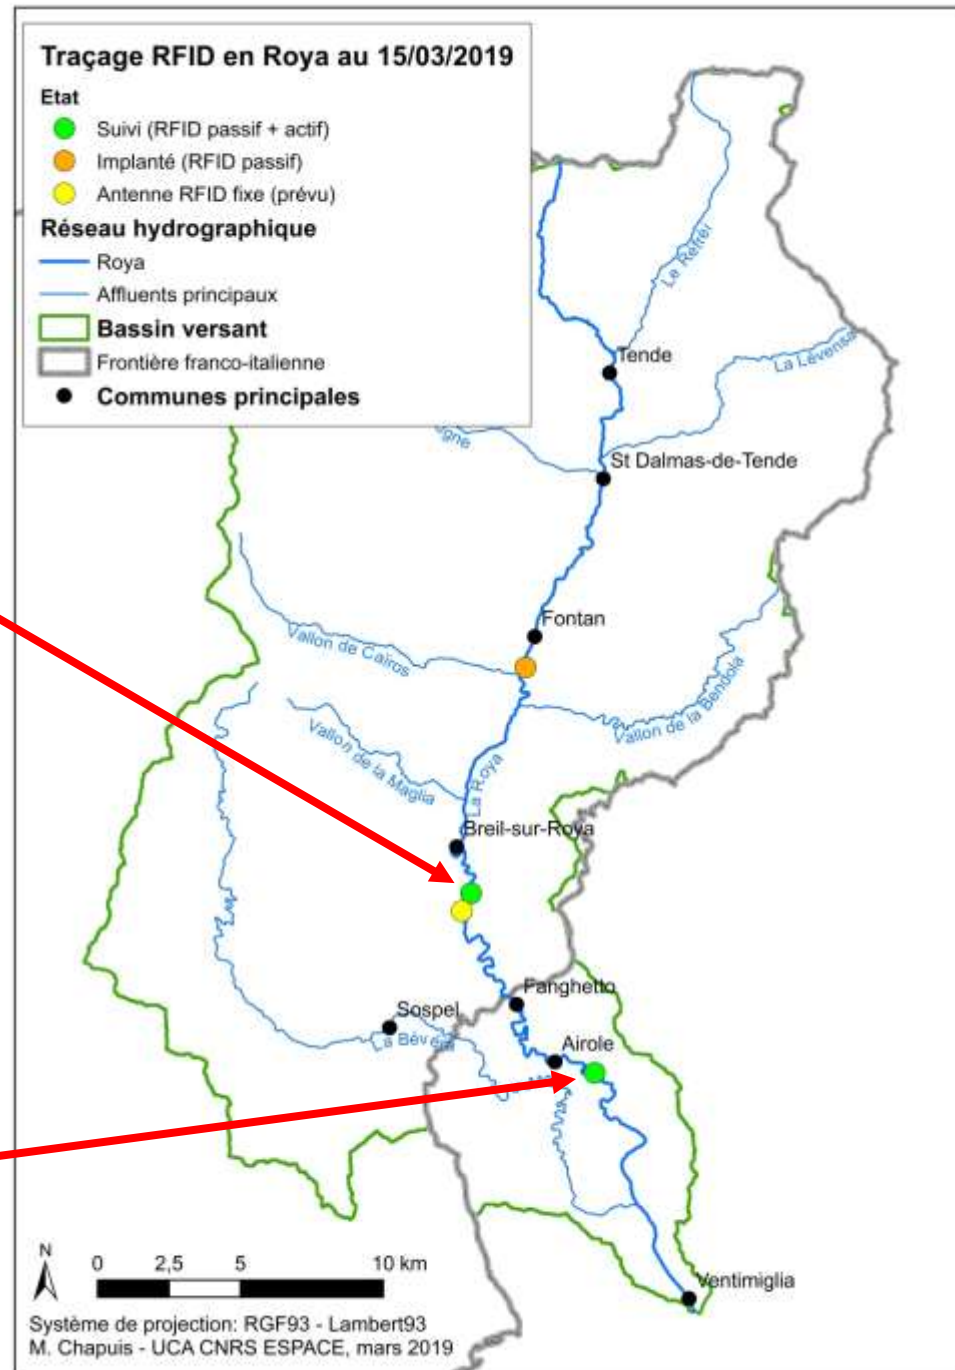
Traçage RFID en Roya au 15/03/2019

Etat

Suivi (RFID passif + actif)

Implanté (RFID passif)

Antenne RFID fixe (prévu)

Réseau hydrographique

Roya

Affluents principaux

Bassin versant

Frontière franco-italienne

Communes principales

Le Refrei

Tende

La Lévensa

gne

St Dalmas-de-Tende

Fontan

Vallon de Caïros

Vallon de la Bendola

Vallon de la Maglia

La Roya

Breil-sur-Roya

Fanghetto

Sospel

La Bévera

Airole

Ventimiglia

N

0 2,5 5 10 km

Système de projection: RGF93 - Lambert93
M. Chapuis - UCA CNRS ESPACE, mars 2019